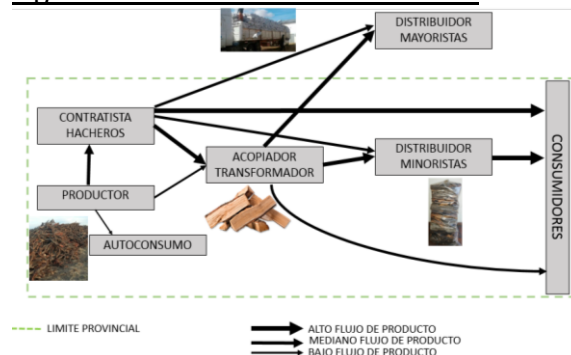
DISTRIBUIDOR MAYORISTAS

CONTRATISTA HACHEROS

ACOPIADOR TRANSFORMADOR

DISTRIBUIDOR MINORISTAS

CONSUMIDORES

PRODUCTOR

AUTOCONSUMO

LIMITE PROVINCIAL

ALTO FLUJO DE PRODUCTO

MEDIANO FLUJO DE PRODUCTO

BAJO FLUJO DE PRODUCTO